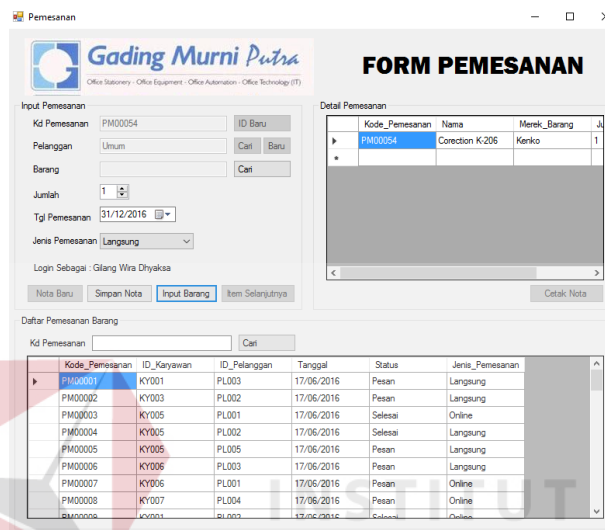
Pemesanan

Gading Murni Putra
Office Stationery - Office Equipment - Office Automation - Office Technology (IT)

FORM PEMESANAN

Input Pemesanan
Kd Pemesanan PM00054 ID Baru
Pelanggan Umum Cari Baru
Barang Cari
Jumlah 1
Tgl Pemesanan 31/12/2016
Jenis Pemesanan Langsung
Login Sebagai : Gilang Wira Dhyaksa
Nota Baru Simpan Nota Input Barang Item Selanjutnya

Detail Pemesanan
| Kode_Pemesanan | Nama | Merek_Barang | Ju |
|---|---|---|---|
| PM00054 | Corection K-206 | Kenko | 1 |
| | | | |

Cetak Nota

Daftar Pemesanan Barang
Kd Pemesanan Cari

| Kode_Pemesanan | ID_Karyawan | ID_Pelanggan | Tanggal | Status | Jenis_Pemesanan |
|---|---|---|---|---|---|
| PM00001 | KY001 | PL003 | 17/06/2016 | Pesan | Langsung |
| PM00002 | KY003 | PL002 | 17/06/2016 | Pesan | Langsung |
| PM00003 | KY005 | PL001 | 17/06/2016 | Selesai | Online |
| PM00004 | KY005 | PL002 | 17/06/2016 | Selesai | Langsung |
| PM00005 | KY005 | PL005 | 17/06/2016 | Pesan | Langsung |
| PM00006 | KY006 | PL003 | 17/06/2016 | Pesan | Langsung |
| PM00007 | KY006 | PL001 | 17/06/2016 | Pesan | Online |
| PM00008 | KY007 | PL004 | 17/06/2016 | Pesan | Online |
| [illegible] | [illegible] | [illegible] | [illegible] | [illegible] | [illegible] |

INSTITUT